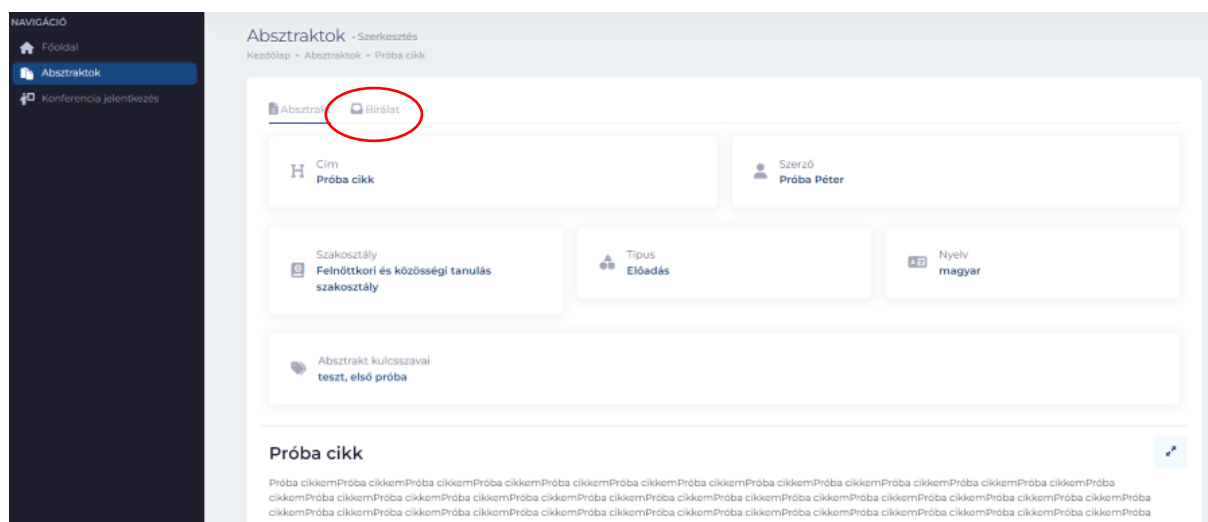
NAVIGÁCIÓ
Főoldal
Absztraktok
Konferencia jelentkezés

Absztraktok - Szerkesztés
Kezdőlap » Absztraktok » Próba cikk

Absztrakt
Bírálat

Cím
Próba cikk

Szerző
Próba Péter

Szakosztály
Felnőttkori és közösségi tanulás szakosztály

Típus
Előadás

Nyelv
magyar

Absztrakt kulcsszavai
teszt, első próba

Próba cikk

Próba cikkemPróba cikkemPróba cikkemPróba cikkemPróba cikkemPróba cikkemPróba cikkemPróba cikkemPróba cikkemPróba cikkemPróba cikkemPróba cikkemPróba cikkemPróba cikkemPróba cikkemPróba cikkemPróba cikkemPróba cikkemPróba cikkemPróba cikkemPróba cikkemPróba cikkemPróba cikkemPróba cikkemPróba cikkemPróba cikkemPróba cikkemPróba cikkemPróba cikkemPróba cikkemPróba cikkemPróba cikkemPróba cikkemPróba cikkemPróba cikkemPróba cikkemPróba cikkemPróba cikkemPróba cikkemPróba cikkemPróba cikkemPróba